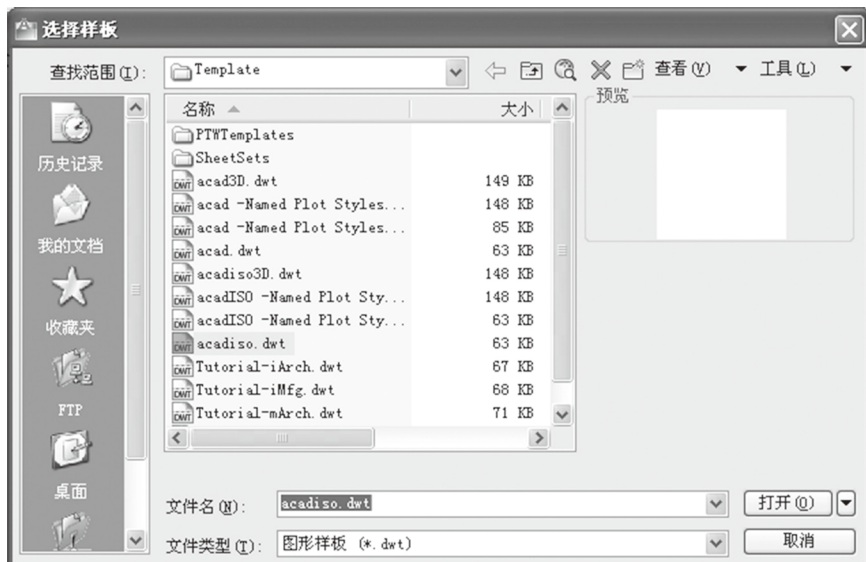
选择样板

查找范围(I): Template

查看(V) 工具(L)

历史记录

我的文档

收藏夹

FTP

桌面

| 名称 | 大小 |
|---|---|
| PTWTemplates | |
| SheetSets | |
| acad3D.dwt | 149 KB |
| acad -Named Plot Styles... | 148 KB |
| acad -Named Plot Styles... | 85 KB |
| acad.dwt | 63 KB |
| acadiso3D.dwt | 148 KB |
| acadISO -Named Plot Sty... | 148 KB |
| acadISO -Named Plot Sty... | 63 KB |
| acadiso.dwt | 63 KB |
| Tutorial-iArch.dwt | 67 KB |
| Tutorial-iMfg.dwt | 68 KB |
| Tutorial-mArch.dwt | 71 KB |

预览

文件名(N): acadiso.dwt

打开(O)

文件类型(T): 图形样板 (*.dwt)

取消